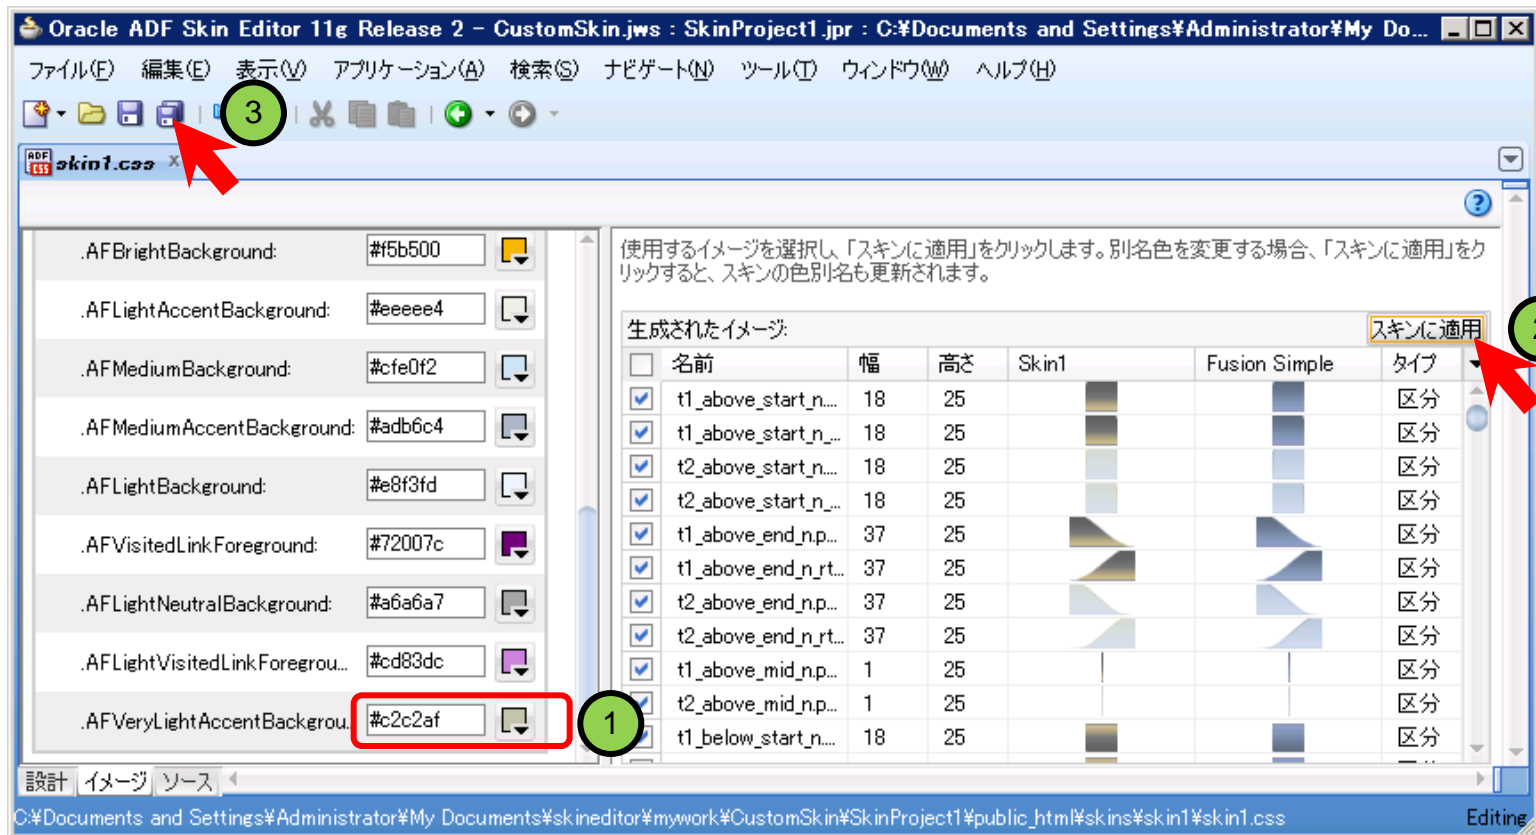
Oracle ADF Skin Editor 11g Release 2 - CustomSkin.jws : SkinProject1.jpr : C:¥Documents and Settings¥Administrator¥My Do...

ファイル(F) 編集(E) 表示(V) アプリケーション(A) 検索(S) ナビゲート(N) ツール(T) ウィンドウ(W) ヘルプ(H)

3

skin1.css

.AFBrightBackground: #f5b500
.AFLightAccentBackground: #eeeee4
.AFMediumBackground: #cfe0f2
.AFMediumAccentBackground: #adb6c4
.AFLightBackground: #e8f3fd
.AFVisitedLinkForeground: #72007c
.AFLightNeutralBackground: #a6a6a7
.AFLightVisitedLinkForegrou... #cd83dc
.AFVeryLightAccentBackgrou... #c2c2af

1

使用するイメージを選択し、「スキンに適用」をクリックします。別名色を変更する場合、「スキンに適用」をクリックすると、スキンの色別名も更新されます。

生成されたイメージ: スキンに適用

2

| | 名前 | 幅 | 高さ | Skin1 | Fusion Simple | タイプ |
|---|---|---|---|---|---|---|
| ☑ | t1_above_start_n... | 18 | 25 | | | 区分 |
| ☑ | t1_above_start_n_... | 18 | 25 | | | 区分 |
| ☑ | t2_above_start_n... | 18 | 25 | | | 区分 |
| ☑ | t2_above_start_n_... | 18 | 25 | | | 区分 |
| ☑ | t1_above_end_n.p... | 37 | 25 | | | 区分 |
| ☑ | t1_above_end_n_rt... | 37 | 25 | | | 区分 |
| ☑ | t2_above_end_n.p... | 37 | 25 | | | 区分 |
| ☑ | t2_above_end_n_rt... | 37 | 25 | | | 区分 |
| ☑ | t1_above_mid_n.p... | 1 | 25 | | | 区分 |
| ☑ | t2_above_mid_n.p... | 1 | 25 | | | 区分 |
| ☑ | t1_below_start_n... | 18 | 25 | | | 区分 |

設計 イメージ ソース

C:¥Documents and Settings¥Administrator¥My Documents¥skineditor¥mywork¥CustomSkin¥SkinProject1¥public_html¥skins¥skin1¥skin1.css Editing